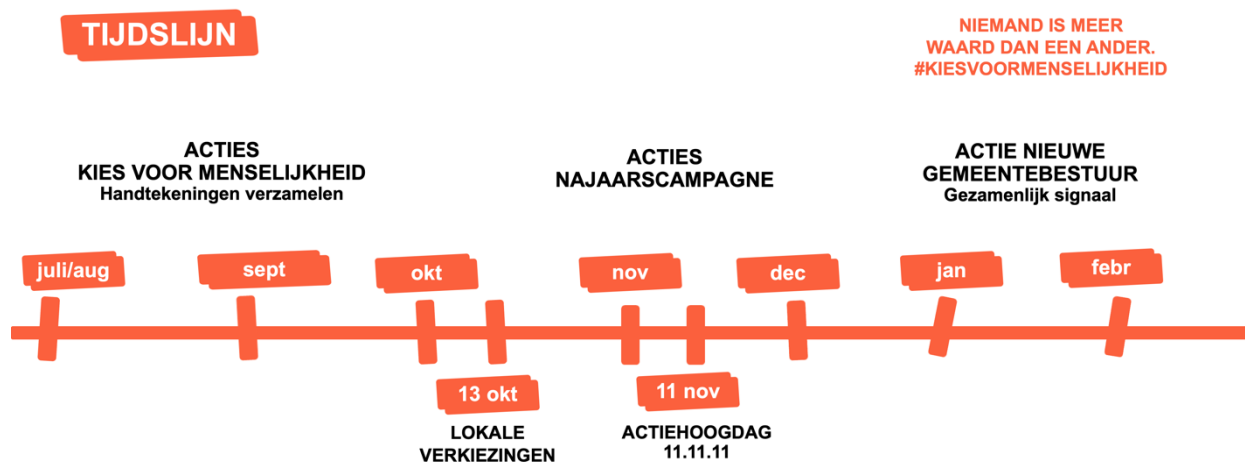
TIJDSLIJN

NIEMAND IS MEER WAARD DAN EEN ANDER. #KIESVOORMENSELIJKHEID

ACTIES
KIES VOOR MENSELIJKHEID
Handtekeningen verzamelen

ACTIES
NAJAARSCAMPAGNE

ACTIE NIEUWE
GEMEENTEBESTUUR
Gezamenlijk signaal

juli/aug

sept

okt

nov

dec

jan

febr

13 okt

LOKALE
VERKIEZINGEN

11 nov

ACTIEHOOGDAG
11.11.11